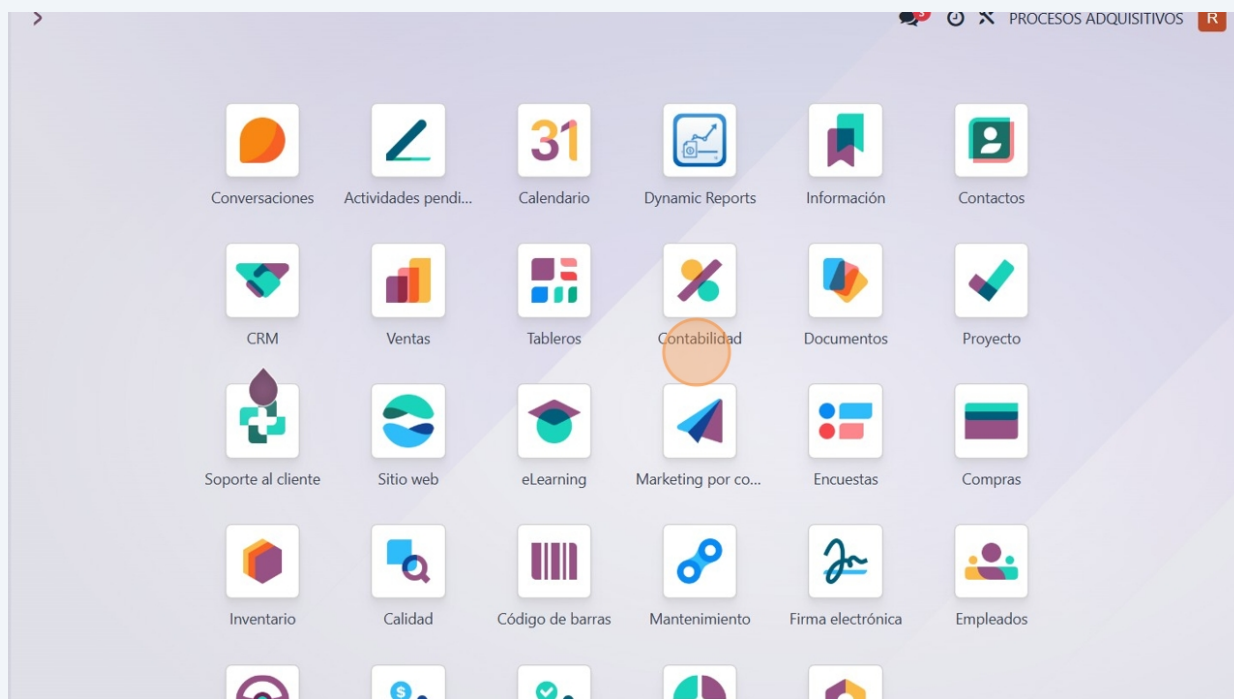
PROCESOS ADQUISITIVOS R

31

Conversaciones
Actividades pendi...
Calendario
Dynamic Reports
Información
Contactos

CRM
Ventas
Tableros
Contabilidad
Documentos
Proyecto

Soporte al cliente
Sitio web
eLearning
Marketing por co...
Encuestas
Compras

Inventario
Calidad
Código de barras
Mantenimiento
Firma electrónica
Empleados